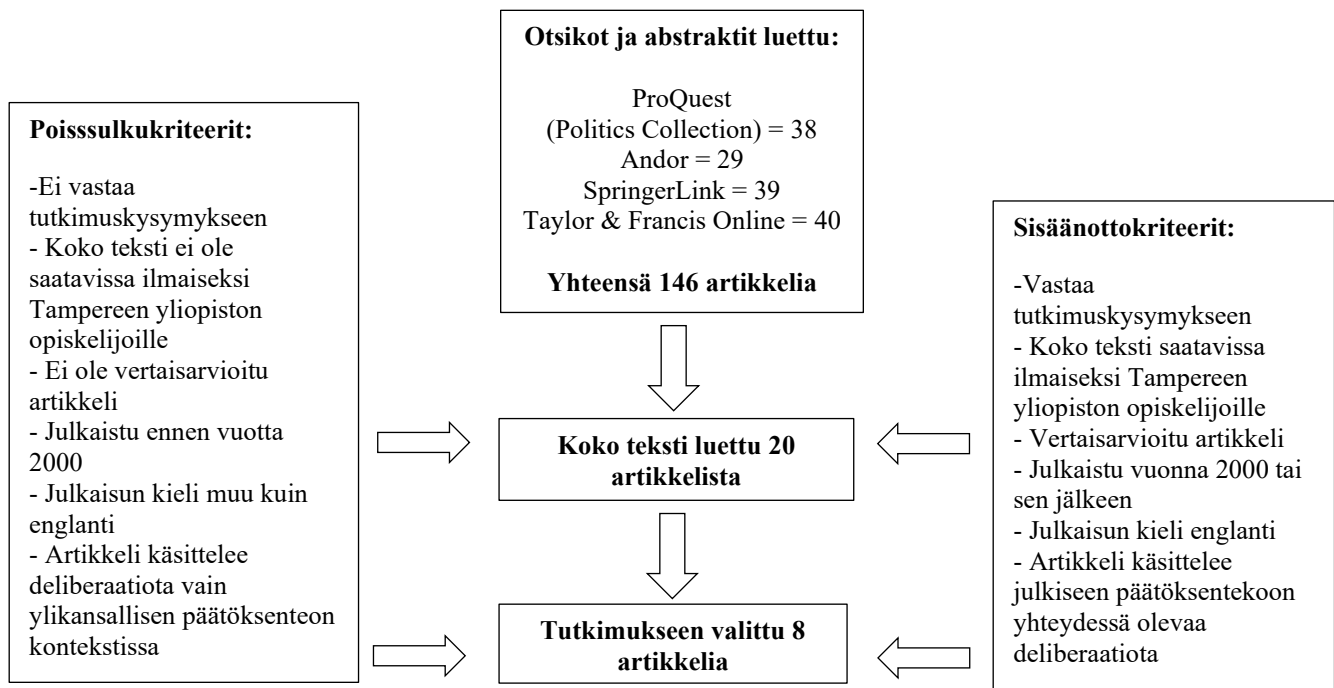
**Otsikot ja abstraktit luettu:**

ProQuest
(Politics Collection) = 38
Andor = 29
SpringerLink = 39
Taylor & Francis Online = 40

**Yhteensä 146 artikkelia**

**Poisssulkukriteerit:**

-Ei vastaa tutkimuskysymykseen
- Koko teksti ei ole saatavissa ilmaiseksi Tampereen yliopiston opiskelijoille
- Ei ole vertaisarvioitu artikkeli
- Julkaistu ennen vuotta 2000
- Julkaisun kieli muu kuin englanti
- Artikkeli käsittelee deliberaatiota vain ylikansallisen päätöksenteon kontekstissa

**Sisäänottokriteerit:**

-Vastaa tutkimuskysymykseen
- Koko teksti saatavissa ilmaiseksi Tampereen yliopiston opiskelijoille
- Vertaisarvioitu artikkeli
- Julkaistu vuonna 2000 tai sen jälkeen
- Julkaisun kieli englanti
- Artikkeli käsittelee julkiseen päätöksentekoon yhteydessä olevaa deliberaatiota

**Koko teksti luettu 20 artikkelista**

**Tutkimukseen valittu 8 artikkelia**